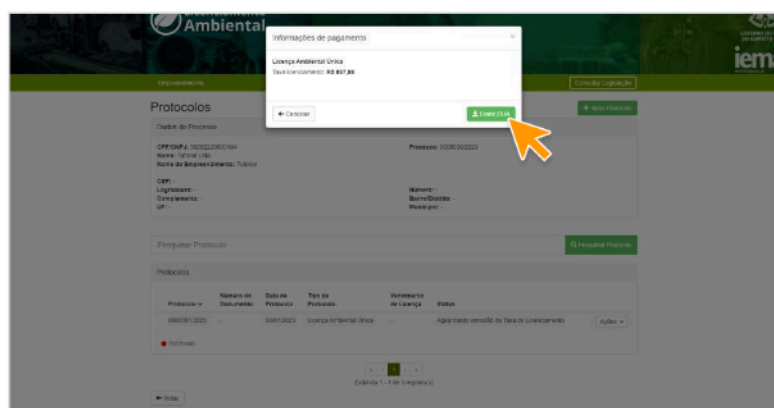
Ambiental

iema

Empreendimento

Consultar Legislação

Informações de pagamento

×

Licença Ambiental Única

Taxa licenciamento: R$ 857,88

← Cancelar

Emitir DUA

Protocolos

+ Novo Protocolo

Dados do Processo

CPF/CNPJ: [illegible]

Nome: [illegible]

Nome do Empreendimento: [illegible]

Processo: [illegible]

CEP: -

Logradouro: -

Complemento: -

UF: -

Número: -

Bairro/Distrito: -

Município: -

Pesquisar Protocolo

Q Pesquisar Protocolo

Protocolos

| Protocolo | Número do Documento | Data do Protocolo | Tipo de Protocolo | Vencimento da Licença | Status | |
|---|---|---|---|---|---|---|
| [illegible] | - | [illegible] | Licença Ambiental Única | - | Aguardando emissão da Taxa de Licenciamento | Ações ▾ |

● Inclinado

« ‹ 1 › »

Exibindo 1 - 1 de 1 registro(s)

← Voltar